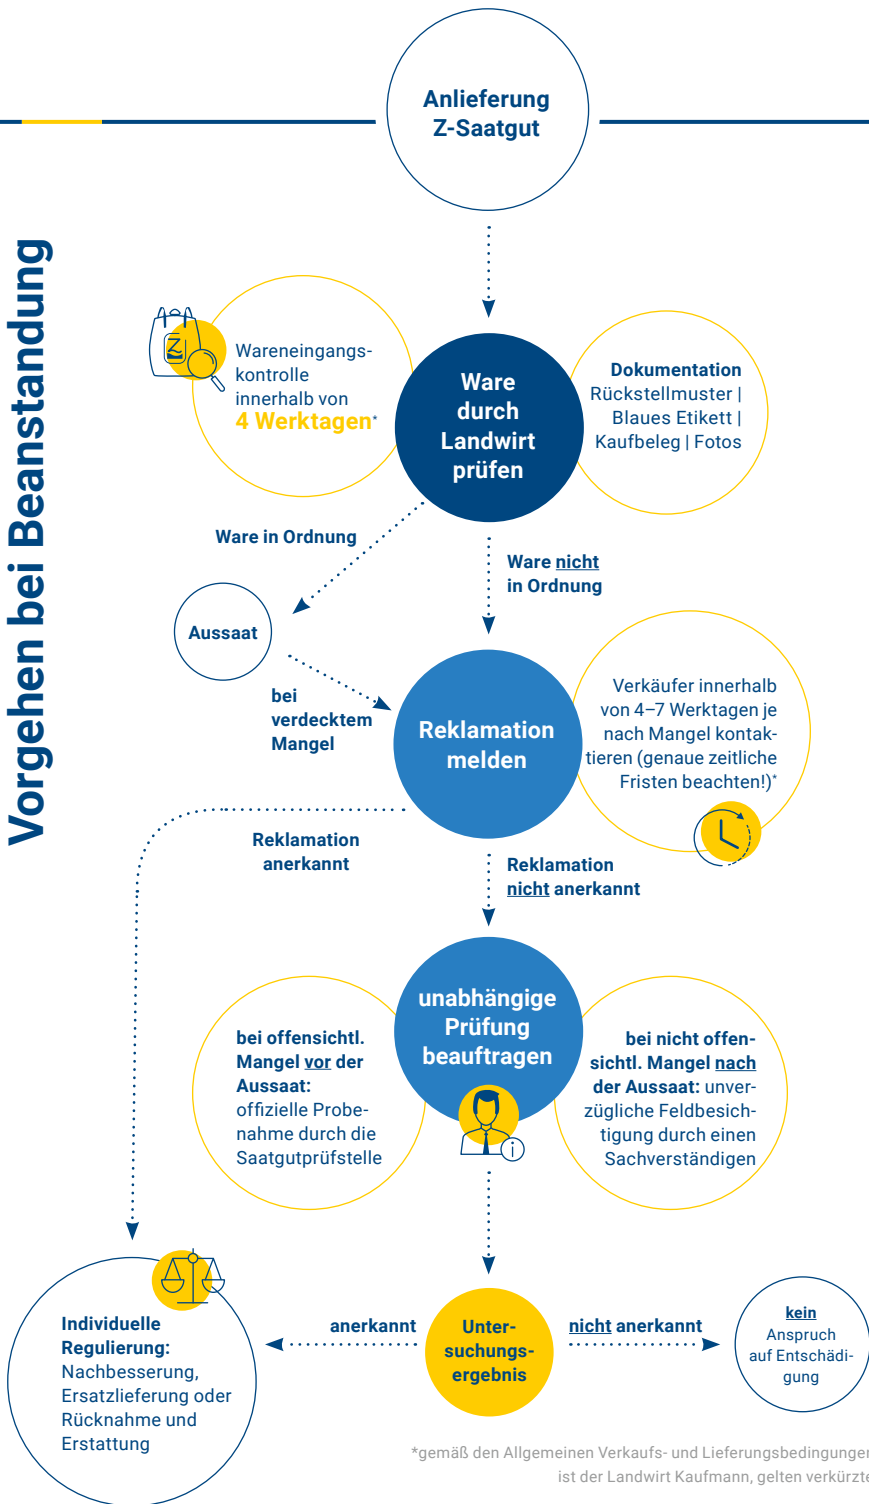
Vorgehen bei Beanstandung

Anlieferung Z-Saatgut

Wareneingangskontrolle innerhalb von 4 Werktagen*

Ware durch Landwirt prüfen

Dokumentation Rückstellmuster | Blaues Etikett | Kaufbeleg | Fotos

Ware in Ordnung

Ware nicht in Ordnung

Aussaat

bei verdecktem Mangel

Reklamation melden

Verkäufer innerhalb von 4–7 Werktagen je nach Mangel kontaktieren (genaue zeitliche Fristen beachten!)*

Reklamation anerkannt

Reklamation nicht anerkannt

unabhängige Prüfung beauftragen

bei offensichtl. Mangel vor der Aussaat: offizielle Probenahme durch die Saatgutprüfstelle

bei nicht offensichtl. Mangel nach der Aussaat: unverzügliche Feldbesichtigung durch einen Sachverständigen

Individuelle Regulierung: Nachbesserung, Ersatzlieferung oder Rücknahme und Erstattung

anerkannt

Untersuchungsergebnis

nicht anerkannt

kein Anspruch auf Entschädigung

*gemäß den Allgemeinen Verkaufs- und Lieferungsbedingunge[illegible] ist der Landwirt Kaufmann, gelten verkürzt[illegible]